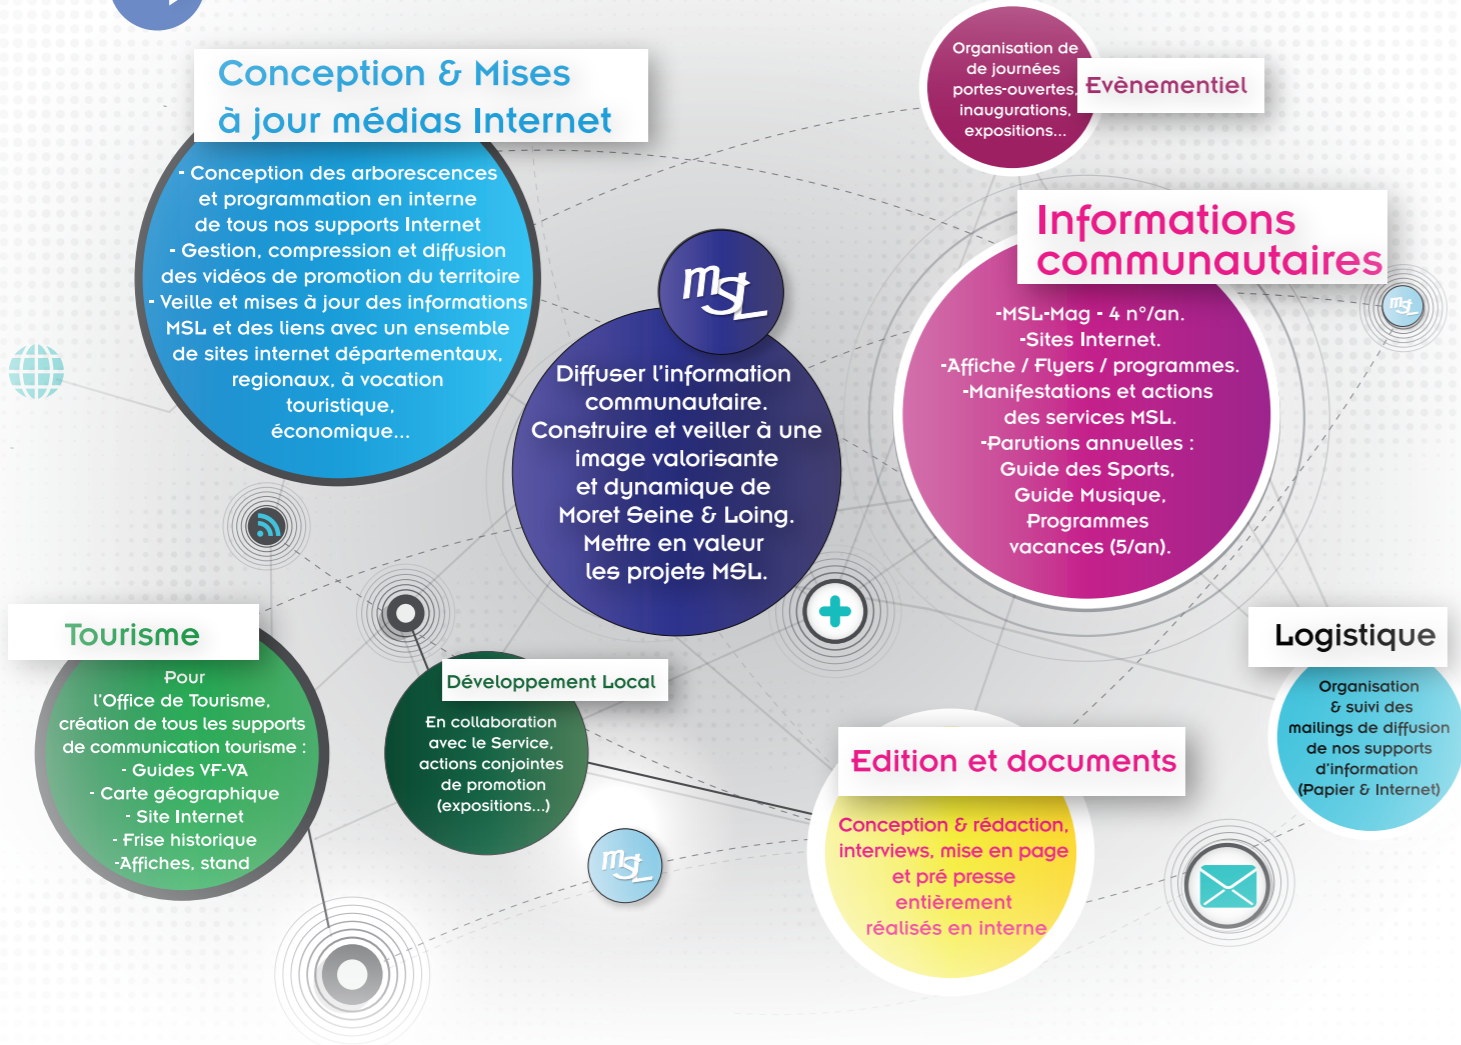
Conception & Mises à jour médias Internet

- Conception des arborescences et programmation en interne de tous nos supports Internet
- Gestion, compression et diffusion des vidéos de promotion du territoire
- Veille et mises à jour des informations MSL et des liens avec un ensemble de sites internet départementaux, regionaux, à vocation touristique, économique...

Organisation de de journées portes-ouvertes, inaugurations, expositions...

Evènementiel

Informations communautaires

-MSL-Mag - 4 n°/an.
-Sites Internet.
-Affiche / Flyers / programmes.
-Manifestations et actions des services MSL.
-Parutions annuelles : Guide des Sports, Guide Musique, Programmes vacances (5/an).

MSL

Diffuser l'information communautaire. Construire et veiller à une image valorisante et dynamique de Moret Seine & Loing. Mettre en valeur les projets MSL.

MSL

Tourisme

Pour l'Office de Tourisme, création de tous les supports de communication tourisme :
- Guides VF-VA
- Carte géographique
- Site Internet
- Frise historique
-Affiches, stand

Développement Local

En collaboration avec le Service, actions conjointes de promotion (expositions...)

MSL

Logistique

Organisation & suivi des mailings de diffusion de nos supports d'information (Papier & Internet)

Edition et documents

Conception & rédaction, interviews, mise en page et pré presse entièrement réalisés en interne